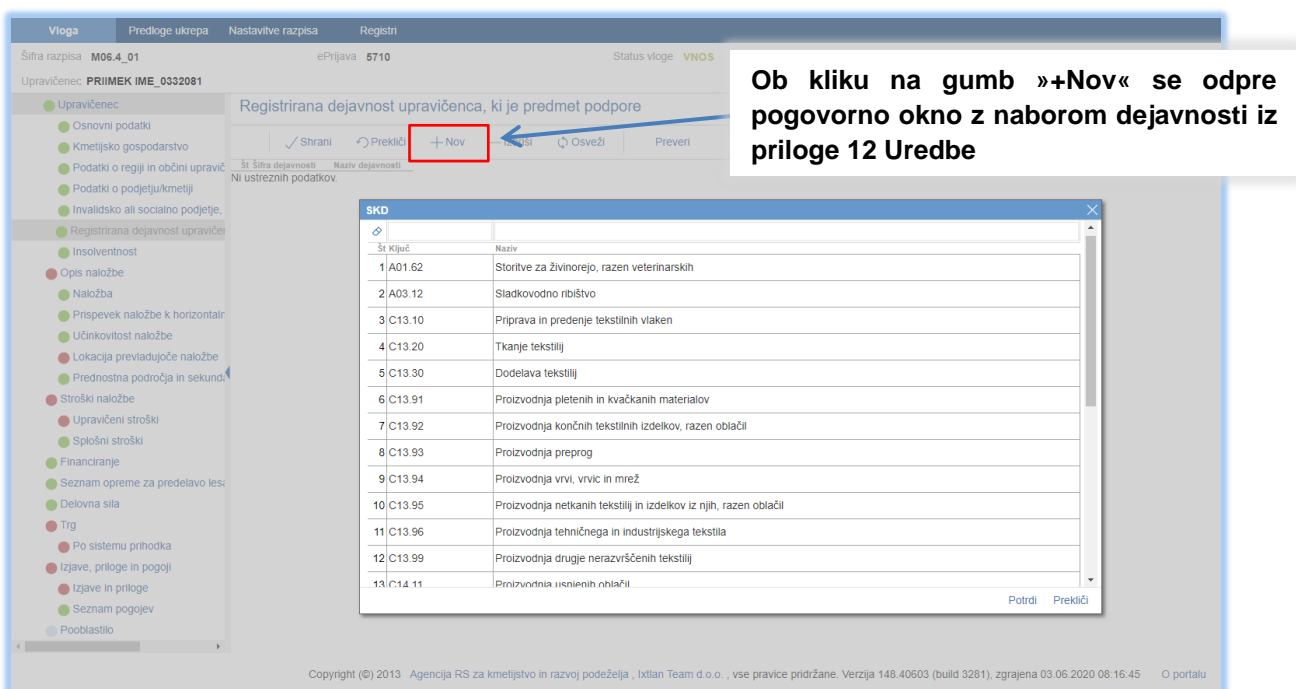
Vloga | Predloge ukrepa | Nastavitve razpisa | Registri

Šifra razpisa M06.4_01 ePrijava 5710 Status vloge VNOS

Upravičenec PRIIMEK IME_0332081

Ob kliku na gumb »+Nov« se odpre pogovorno okno z naborom dejavnosti iz priloge 12 Uredbe

Upravičenec
Osnovni podatki
Kmetijsko gospodarstvo
Podatki o regiji in občini upravič
Podatki o podjetju/kmetiji
Invalidsko ali socialno podjetje,
Registrirana dejavnost upravičen
Insolventnost
Opis naložbe
Naložba
Prispevek naložbe k horizontaln
Učinkovitost naložbe
Lokacija prevladujoče naložbe
Prednostna področja in sekund
Stroški naložbe
Upravičeni stroški
Splošni stroški
Financiranje
Seznam opreme za predelavo les
Delovna sila
Trg
Po sistemu prihodka
Izjave, priloge in pogoji
Izjave in priloge
Seznam pogojev
Pooblastilo

Registrirana dejavnost upravičenca, ki je predmet podpore

Shrani | Prekliči | + Nov | Izbriši | Osveži | Preveri

Št | Šifra dejavnosti | Naziv dejavnosti
Ni ustreznih podatkov.

SKD

| Št | Ključ | Naziv |
|---|---|---|
| 1 | A01.62 | Storitve za živinorejo, razen veterinarskih |
| 2 | A03.12 | Sladkovodno ribištvo |
| 3 | C13.10 | Priprava in predenje tekstilnih vlaken |
| 4 | C13.20 | Tkanje tekstilij |
| 5 | C13.30 | Dodelava tekstilij |
| 6 | C13.91 | Proizvodnja pletenih in kvačkanih materialov |
| 7 | C13.92 | Proizvodnja končnih tekstilnih izdelkov, razen oblačil |
| 8 | C13.93 | Proizvodnja preprog |
| 9 | C13.94 | Proizvodnja vrvi, vrvic in mrež |
| 10 | C13.95 | Proizvodnja netkanih tekstilij in izdelkov iz njih, razen oblačil |
| 11 | C13.96 | Proizvodnja tehničnega in industrijskega tekstila |
| 12 | C13.99 | Proizvodnja drugje nerazvrščenih tekstilij |
| 13 | C14.11 | Proizvodnja usnjenih oblačil |

Potrdi | Prekliči

Copyright (©) 2013 Agencija RS za kmetijstvo in razvoj podeželja , Ixtlan Team d.o.o. , vse pravice pridržane. Verzija 148.40603 (build 3281), zgrajena 03.06.2020 08:16:45 O portalu